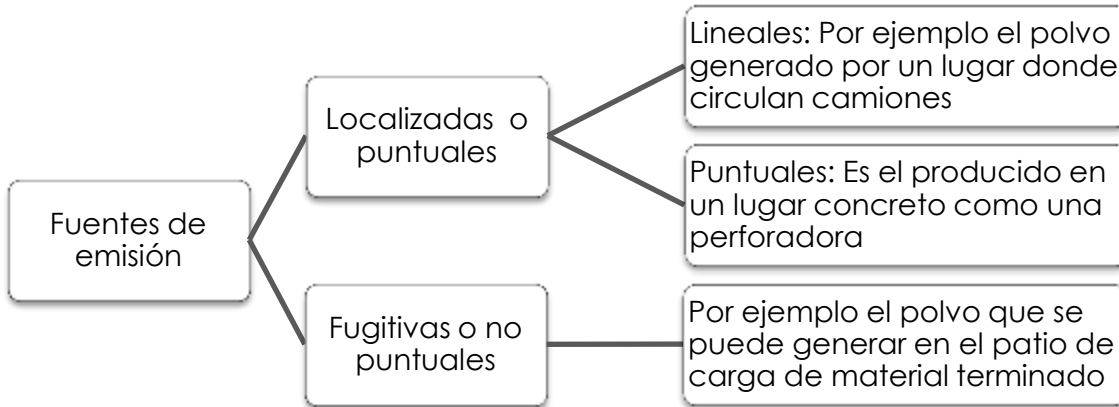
Fuentes de emisión

Localizadas o puntuales

Lineales: Por ejemplo el polvo generado por un lugar donde circulan camiones

Puntuales: Es el producido en un lugar concreto como una perforadora

Fugitivas o no puntuales

Por ejemplo el polvo que se puede generar en el patio de carga de material terminado